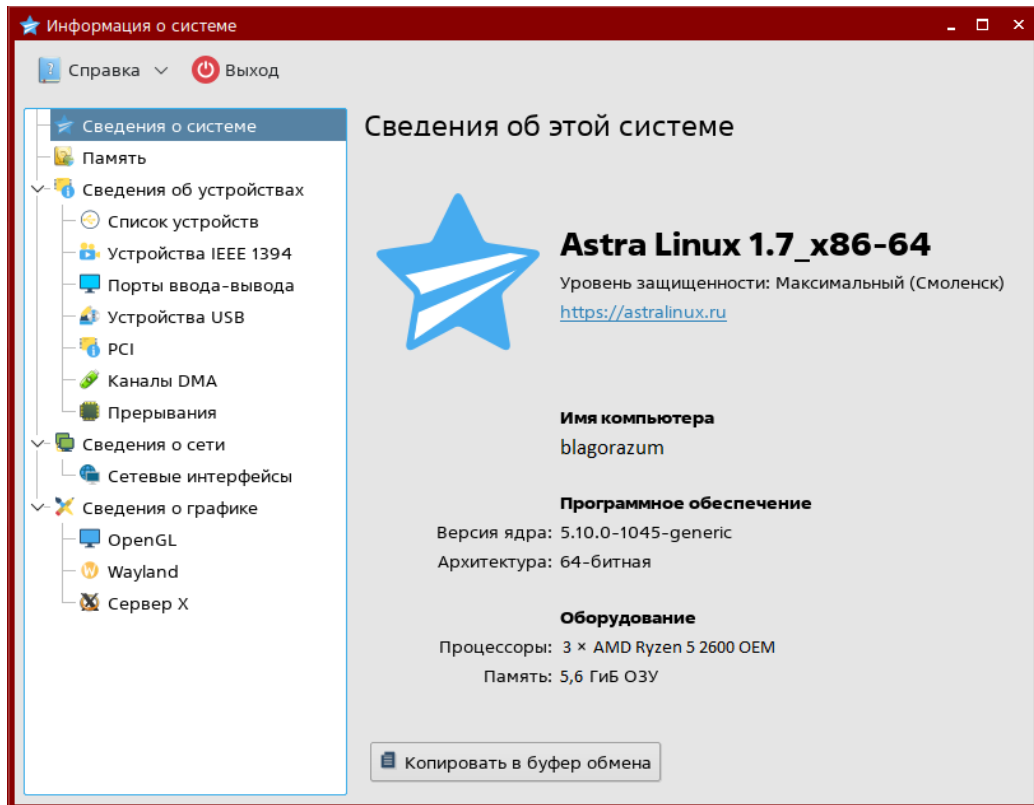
Информация о системе

Справка Выход

Сведения о системе
Память
Сведения об устройствах
Список устройств
Устройства IEEE 1394
Порты ввода-вывода
Устройства USB
PCI
Каналы DMA
Прерывания
Сведения о сети
Сетевые интерфейсы
Сведения о графике
OpenGL
Wayland
Сервер X

Сведения об этой системе

Astra Linux 1.7_x86-64
Уровень защищенности: Максимальный (Смоленск)
https://astralinux.ru

Имя компьютера
blagorazum

Программное обеспечение
Версия ядра: 5.10.0-1045-generic
Архитектура: 64-битная

Оборудование
Процессоры: 3 × AMD Ryzen 5 2600 OEM
Память: 5,6 ГиБ ОЗУ

Копировать в буфер обмена